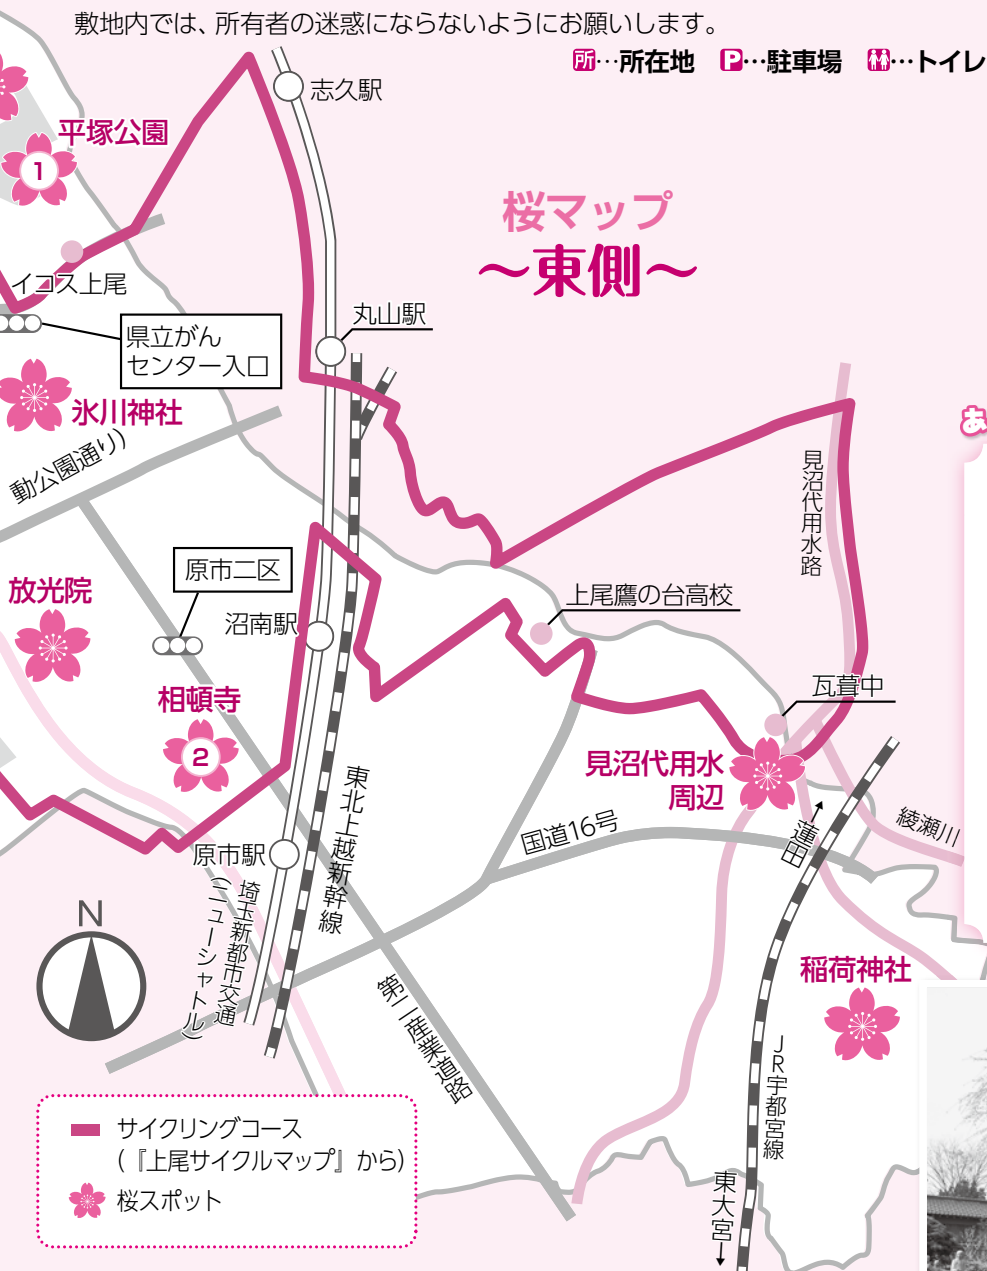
敷地内では、所有者の迷惑にならないようにお願いします。

所…所在地　P…駐車場　トイレ

志久駅

平塚公園

1

桜マップ
～東側～

イコス上尾

県立がん
センター入口

丸山駅

氷川神社

動公園通り）

見沼代用水路

あ

放光院

原市二区

上尾鷹の台高校

沼南駅

相頓寺

2

瓦葺中

見沼代用水
周辺

東北上越新幹線

国道16号

蓮田↑

綾瀬川

原市駅

埼玉新都市交通（ニューシャトル）

N

第二産業道路

稲荷神社

JR宇都宮線

サイクリングコース
（『上尾サイクルマップ』から）

桜スポット

東大宮↓